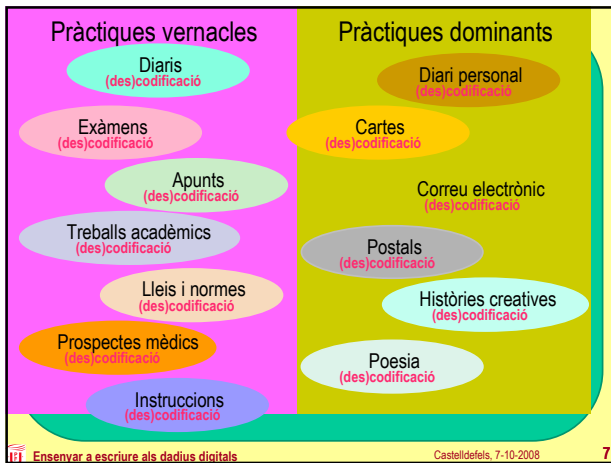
Pràctiques vernacles

Diaris
(des)codificació

Exàmens
(des)codificació

Apunts
(des)codificació

Treballs acadèmics
(des)codificació

Lleis i normes
(des)codificació

Prospectes mèdics
(des)codificació

Instruccions
(des)codificació

Pràctiques dominants

Diari personal
(des)codificació

Cartes
(des)codificació

Correu electrònic
(des)codificació

Postals
(des)codificació

Històries creatives
(des)codificació

Poesia
(des)codificació

Ensenyar a escriure als dadius digitals

Castelldefels, 7-10-2008

7